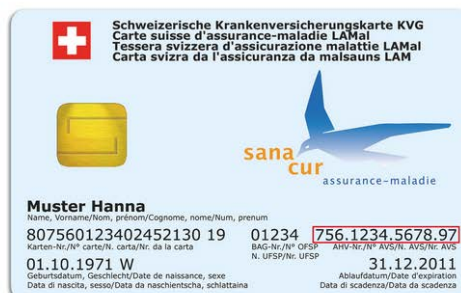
Schweizerische Krankenversicherungskarte KVG
Carte suisse d'assurance-maladie LAMal
Tessera svizzera d'assicurazione malattie LAMal
Carta svizra da l'assicuranza da malsauns LAM

sana cur
assurance-maladie

Muster Hanna
Name, Vorname/Nom, prénom/Cognome, nome/Num, prenum

80756012340245213019
Karten-Nr./N° carte/N. carta/Nr. da la carta

01234
BAG-Nr./N° OFSP
N. UFSP/Nr. UFSP

756.1234.5678.97
AHV-Nr./N° AVS/N. AVS/Nr. AVS

01.10.1971 W
Geburtsdatum, Geschlecht/Date de naissance, sexe
Data di nascita, sesso/Data da naschientscha, schlattaina

31.12.2011
Ablaufdatum/Date d'expiration
Data di scadenza/Data da scadenza